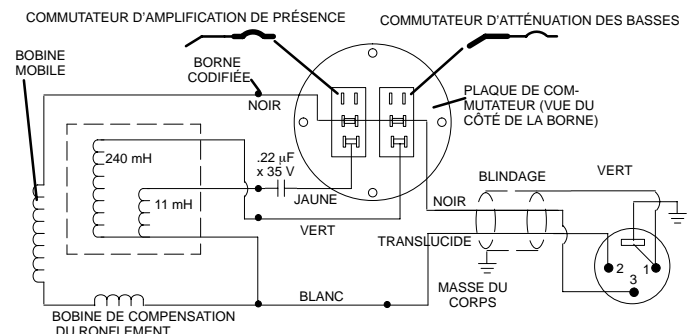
COMMUTATEUR D'AMPLIFICATION DE PRÉSENCE

COMMUTATEUR D'ATTÉNUATION DES BASSES

BOBINE MOBILE

BORNE CODIFIÉE

NOIR

PLAQUE DE COMMUTATEUR (VUE DU CÔTÉ DE LA BORNE)

240 mH

.22 µF x 35 V

11 mH

JAUNE

VERT

NOIR

BLINDAGE

VERT

TRANSLUCIDE

2

1

3

MASSE DU CORPS

BLANC

BOBINE DE COMPENSATION DU RONFLEMENT